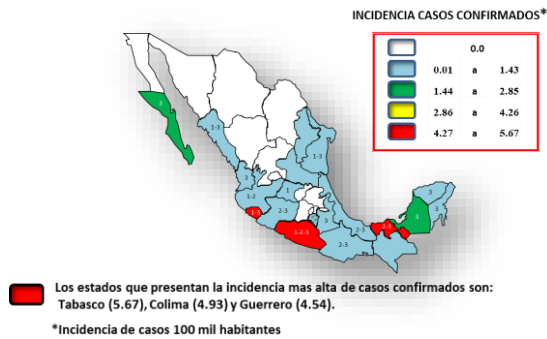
INCIDENCIA CASOS CONFIRMADOS*

| | | | |
|---|---|---|---|
| | 0.0 | | |
| | 0.01 | a | 1.43 |
| | 1.44 | a | 2.85 |
| | 2.86 | a | 4.26 |
| | 4.27 | a | 5.67 |

3
2-3
1-3
3
3
1
2-3
1-3
2-3
1-2-3
2-3
3
3
1-3
3

Los estados que presentan la incidencia mas alta de casos confirmados son: Tabasco (5.67), Colima (4.93) y Guerrero (4.54).

*Incidencia de casos 100 mil habitantes